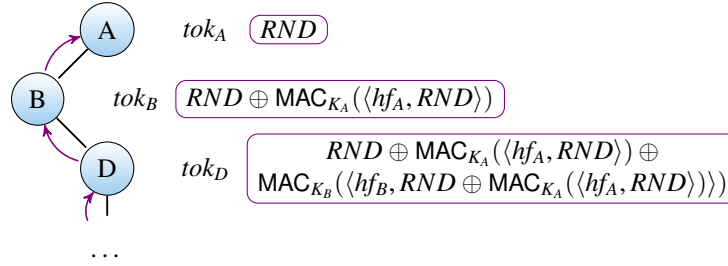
A

B

D

...

$tok_A$ $RND$

$tok_B$ $RND \oplus \mathsf{MAC}_{K_A}(\langle hf_A, RND\rangle)$

$tok_D$ $RND \oplus \mathsf{MAC}_{K_A}(\langle hf_A, RND\rangle) \oplus$
$\mathsf{MAC}_{K_B}(\langle hf_B, RND \oplus \mathsf{MAC}_{K_A}(\langle hf_A, RND\rangle)\rangle)$